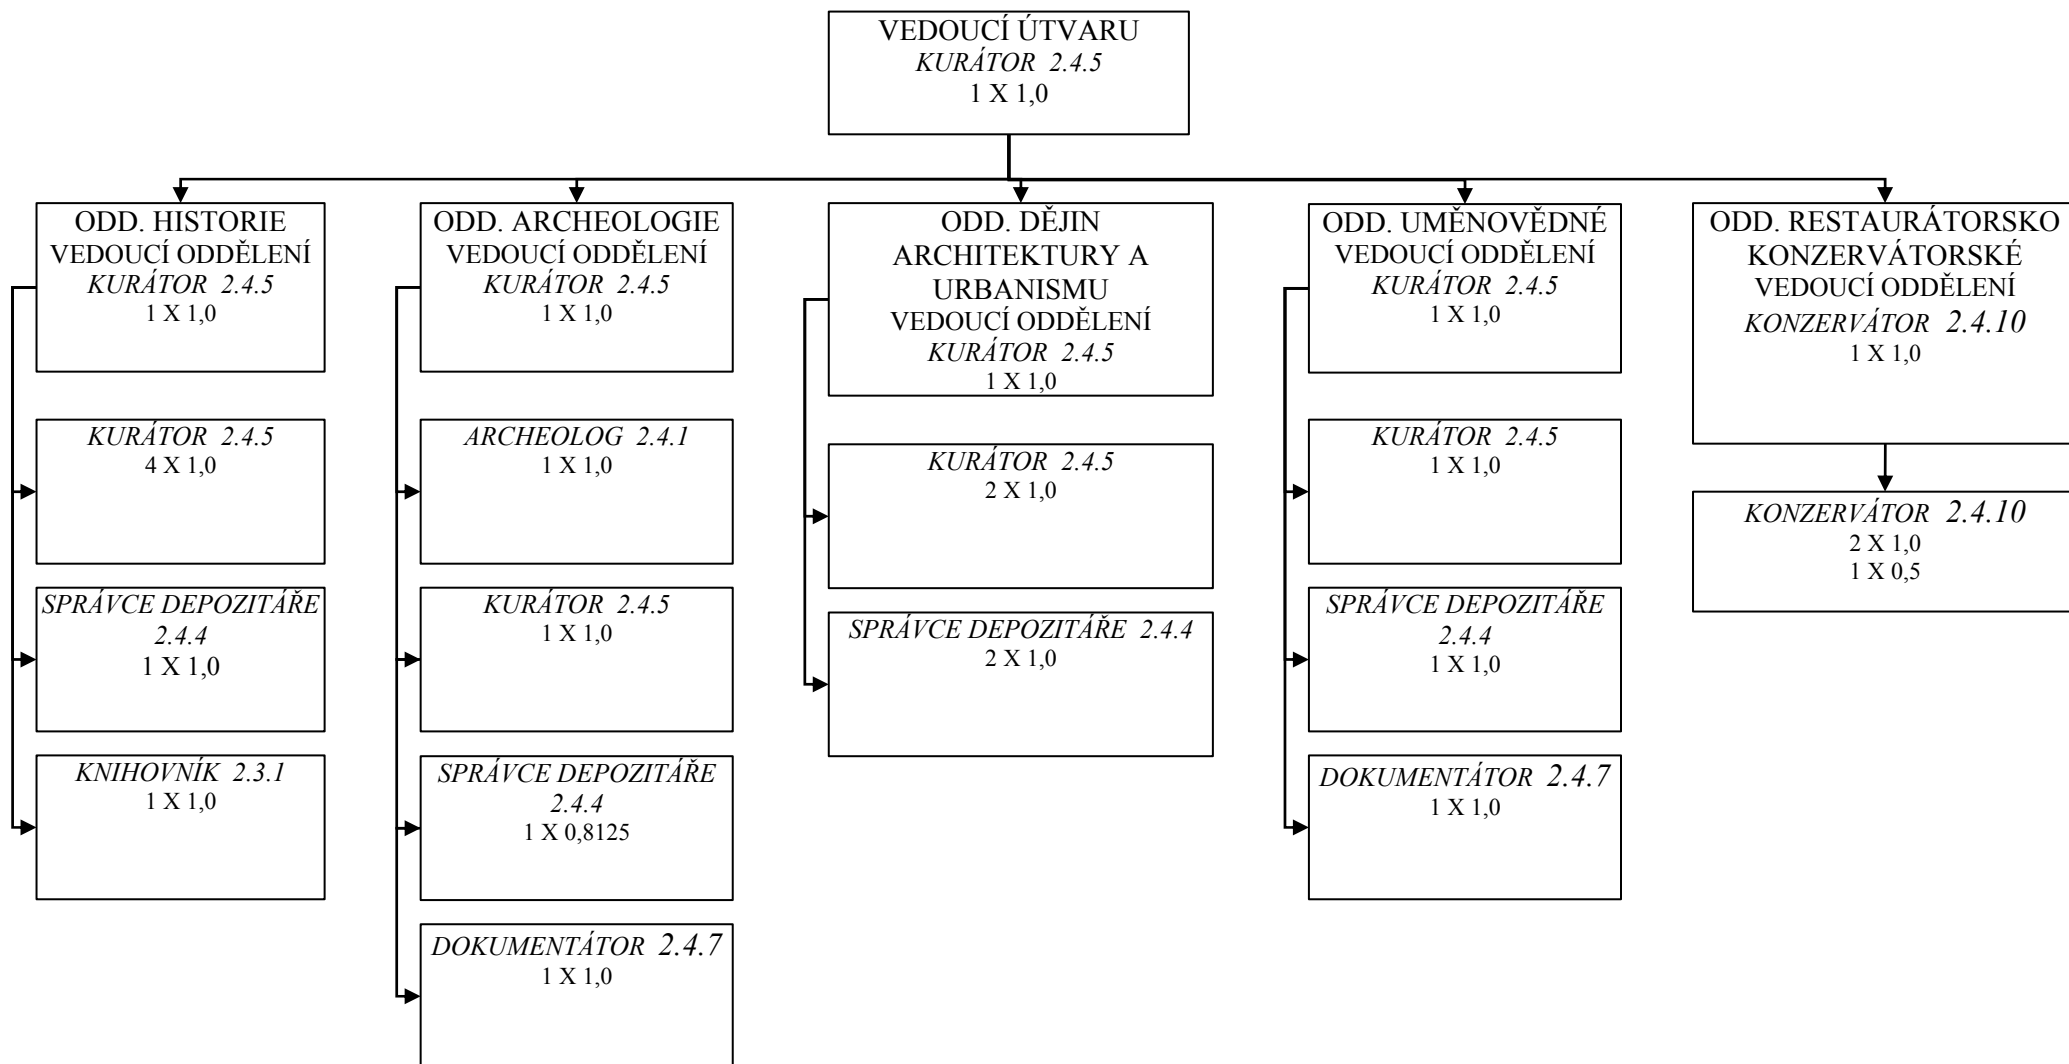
VEDOUCÍ ÚTVARU
KURÁTOR 2.4.5
1 X 1,0

ODD. HISTORIE
VEDOUCÍ ODDĚLENÍ
KURÁTOR 2.4.5
1 X 1,0

KURÁTOR 2.4.5
4 X 1,0

SPRÁVCE DEPOZITÁŘE 2.4.4
1 X 1,0

KNIHOVNÍK 2.3.1
1 X 1,0

ODD. ARCHEOLOGIE
VEDOUCÍ ODDĚLENÍ
KURÁTOR 2.4.5
1 X 1,0

ARCHEOLOG 2.4.1
1 X 1,0

KURÁTOR 2.4.5
1 X 1,0

SPRÁVCE DEPOZITÁŘE 2.4.4
1 X 0,8125

DOKUMENTÁTOR 2.4.7
1 X 1,0

ODD. DĚJIN ARCHITEKTURY A URBANISMU
VEDOUCÍ ODDĚLENÍ
KURÁTOR 2.4.5
1 X 1,0

KURÁTOR 2.4.5
2 X 1,0

SPRÁVCE DEPOZITÁŘE 2.4.4
2 X 1,0

ODD. UMĚNOVĚDNÉ
VEDOUCÍ ODDĚLENÍ
KURÁTOR 2.4.5
1 X 1,0

KURÁTOR 2.4.5
1 X 1,0

SPRÁVCE DEPOZITÁŘE 2.4.4
1 X 1,0

DOKUMENTÁTOR 2.4.7
1 X 1,0

ODD. RESTAURÁTORSKO KONZERVÁTORSKÉ
VEDOUCÍ ODDĚLENÍ
KONZERVÁTOR 2.4.10
1 X 1,0

KONZERVÁTOR 2.4.10
2 X 1,0
1 X 0,5